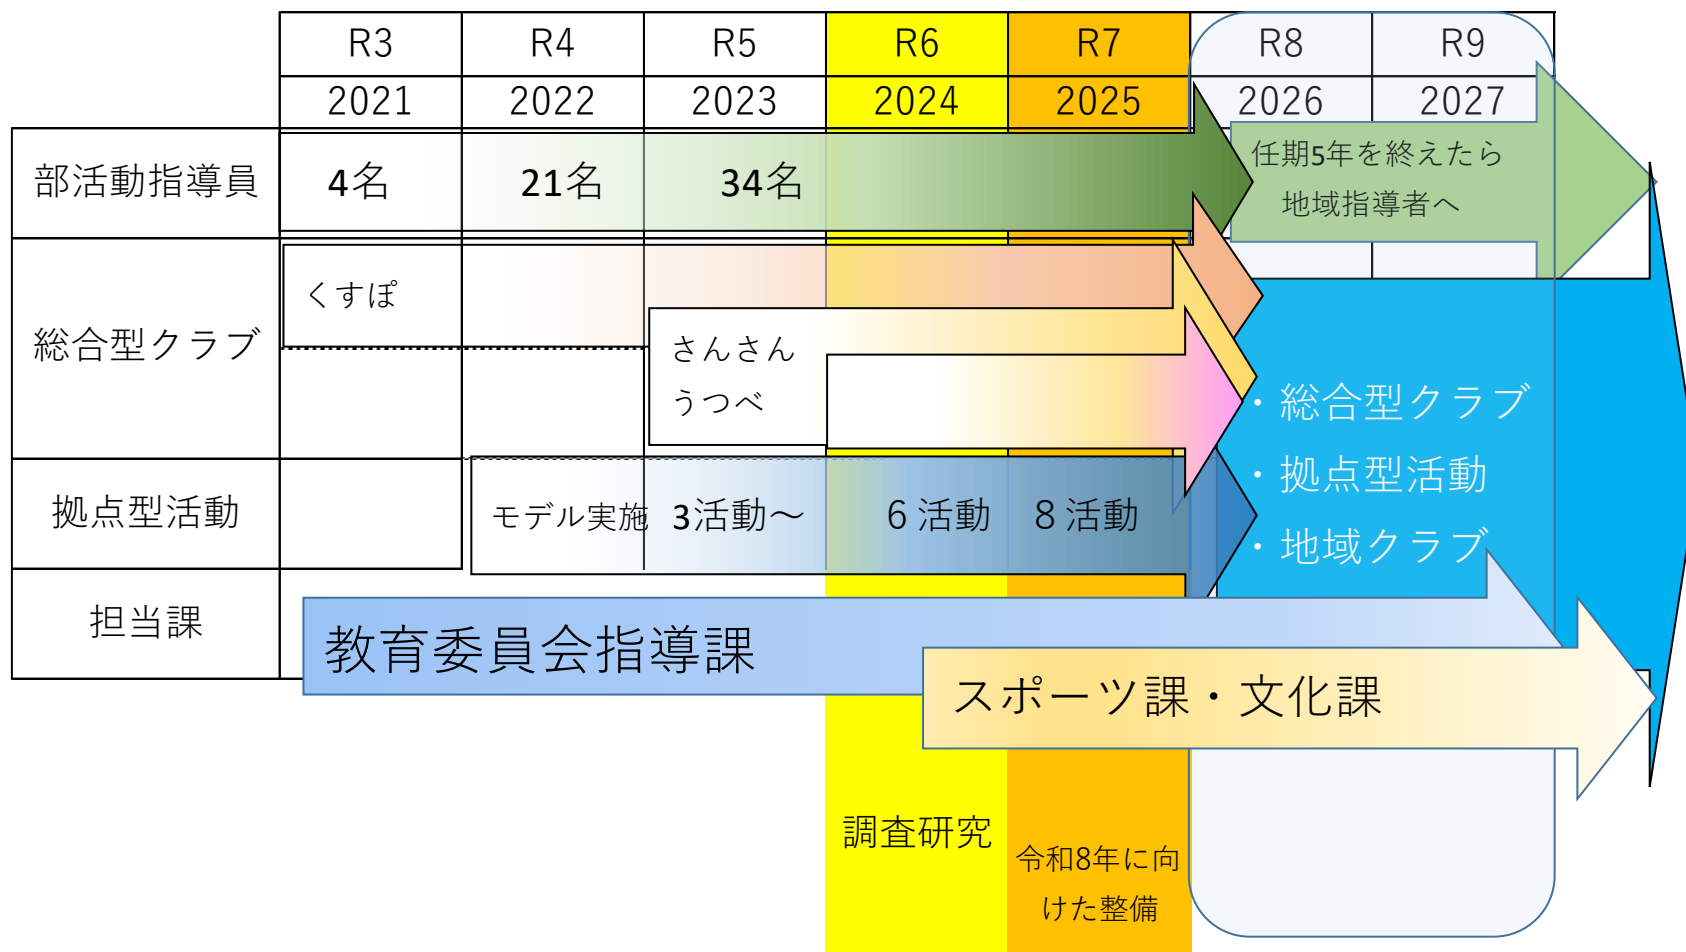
| | R3 2021 | R4 2022 | R5 2023 | R6 2024 | R7 2025 | R8 2026 | R9 2027 |
|---|---|---|---|---|---|---|---|
| 部活動指導員 | 4名 | 21名 | 34名 | | | | |
| 総合型クラブ | くすぽ | | さんさん うつべ | | | | |
| 拠点型活動 | | モデル実施 | 3活動～ | 6 活動 | 8 活動 | | |
| 担当課 | | | | | | | |

任期5年を終えたら地域指導者へ

・総合型クラブ
・拠点型活動
・地域クラブ

教育委員会指導課

スポーツ課・文化課

調査研究

令和8年に向けた整備